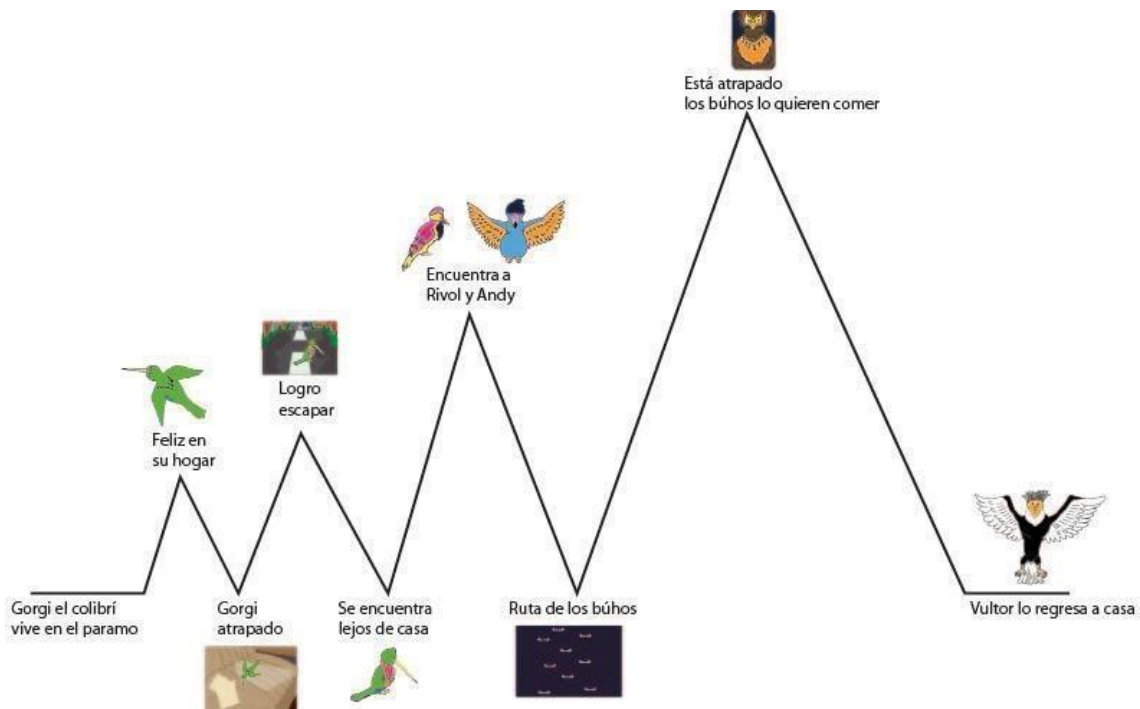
Está atrapado
los búhos lo quieren comer

Encuentra a
Rivol y Andy

Logro
escapar

Feliz en
su hogar

Gorgi el colibrí
vive en el paramo

Gorgi
atrapado

Se encuentra
lejos de casa

Ruta de los búhos

Vultor lo regresa a casa